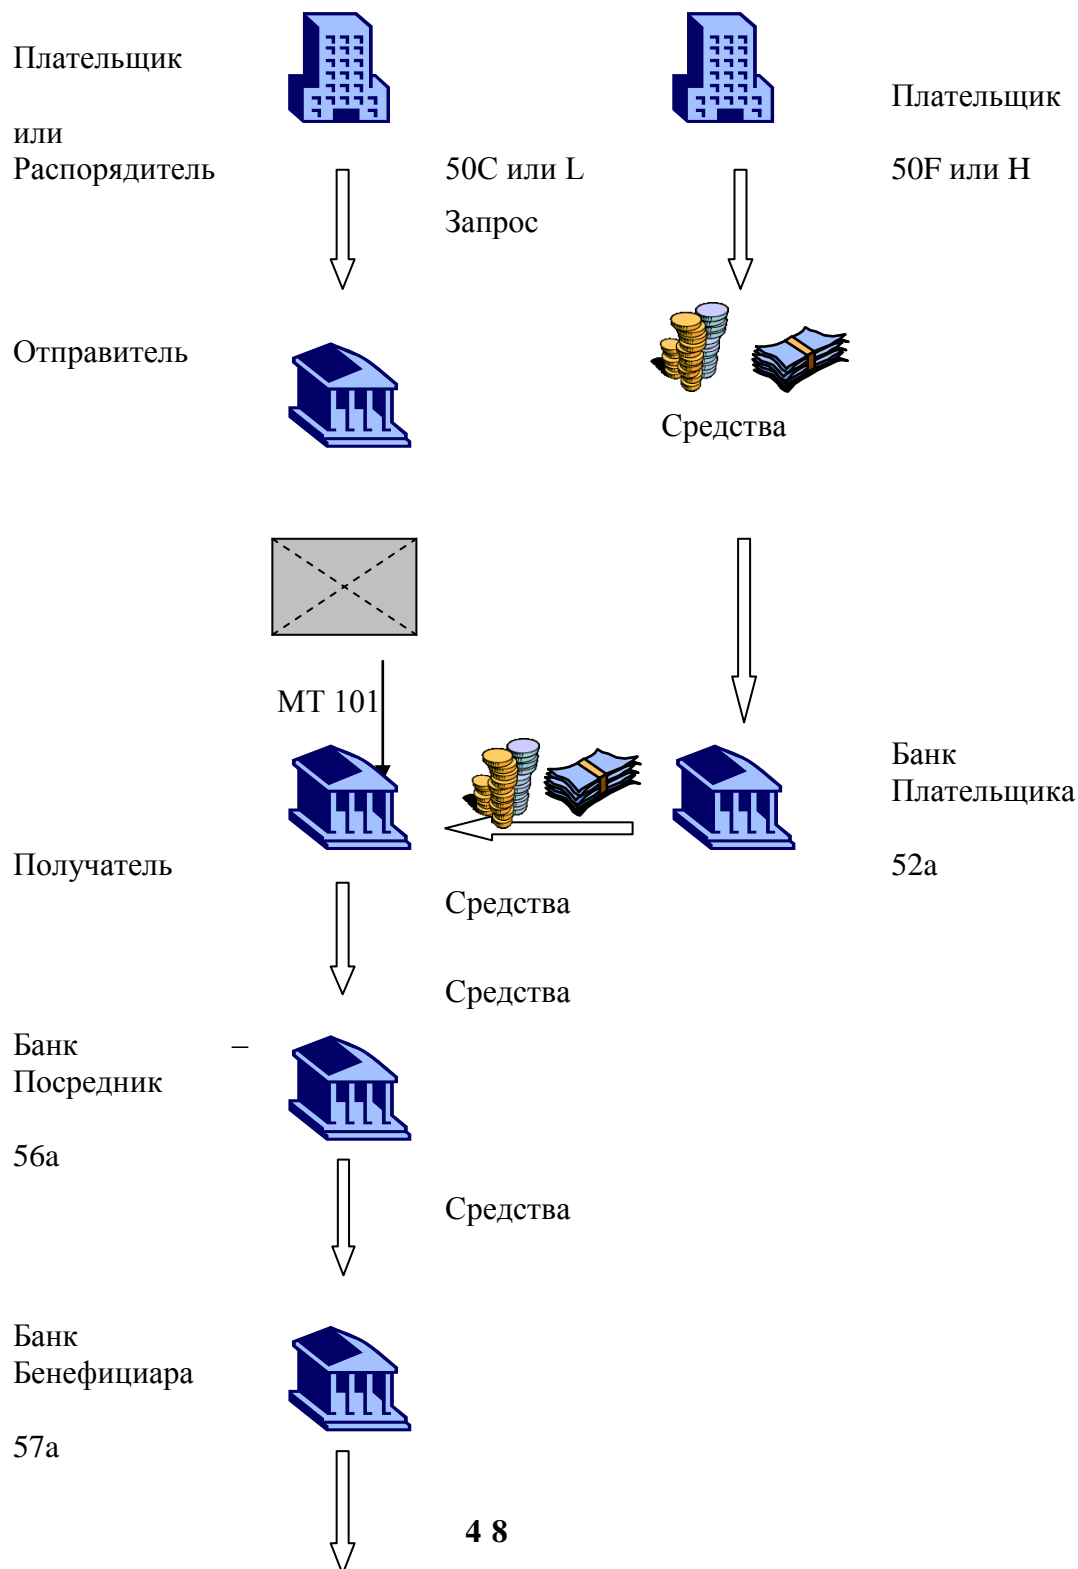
Плательщик

или
Распорядитель

50C или L

Запрос

Плательщик

50F или H

Отправитель

Средства

MT 101

Банк
Плательщика

52a

Получатель

Средства

Средства

Банк –
Посредник

56a

Средства

Банк
Бенефициара

57a

4 8